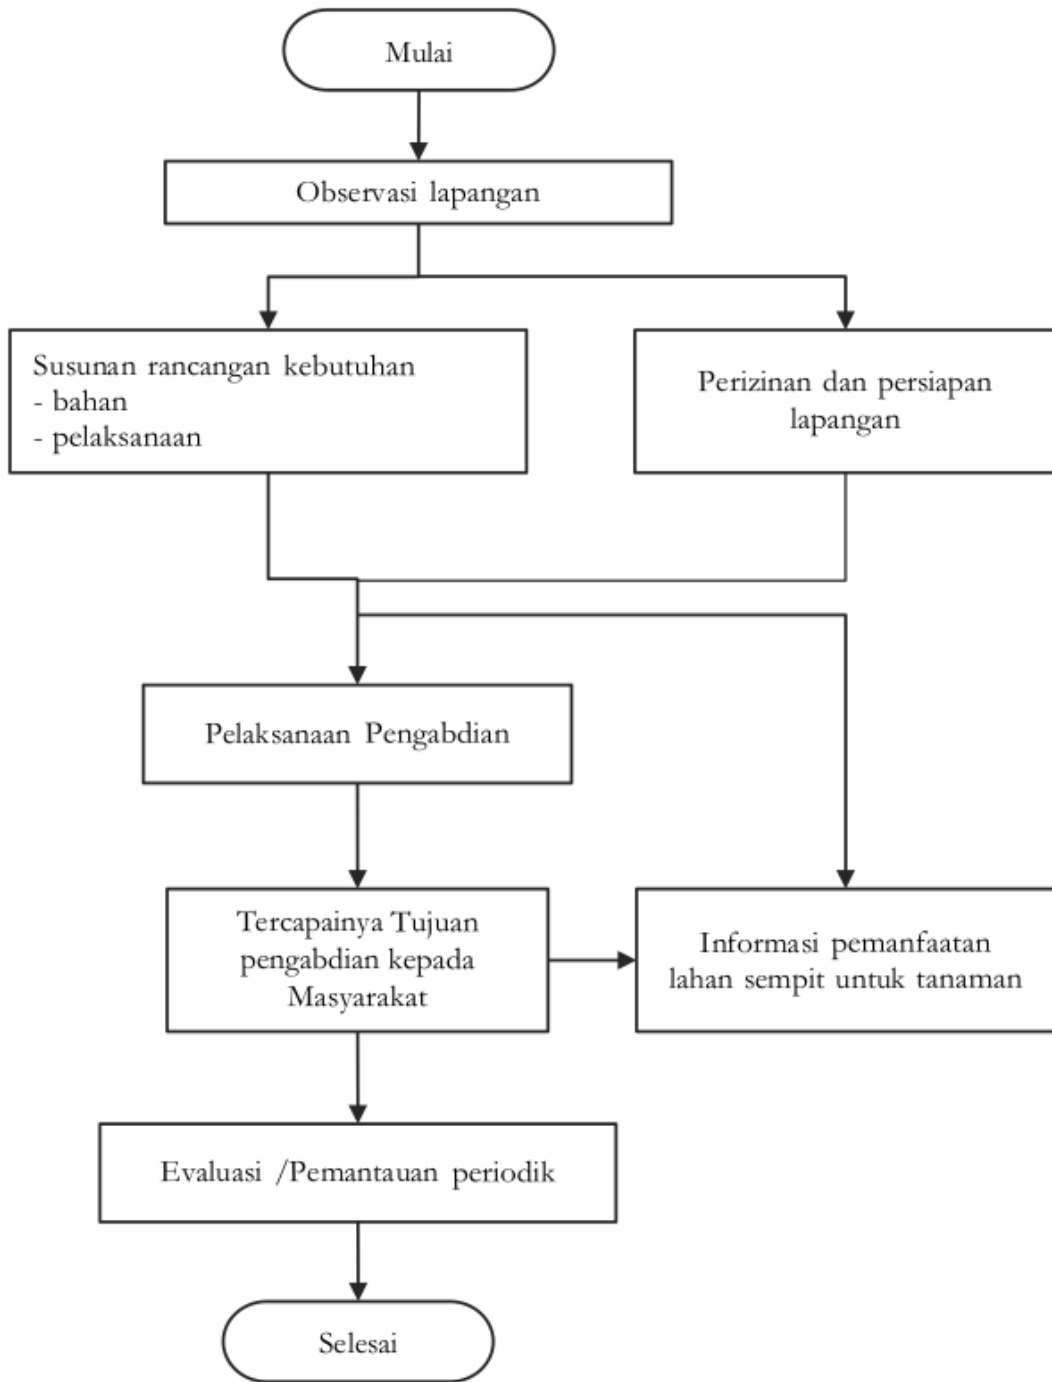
Mulai

Observasi lapangan

Susunan rancangan kebutuhan
- bahan
- pelaksanaan

Perizinan dan persiapan lapangan

Pelaksanaan Pengabdian

Tercapainya Tujuan pengabdian kepada Masyarakat

Informasi pemanfaatan lahan sempit untuk tanaman

Evaluasi /Pemantauan periodik

Selesai